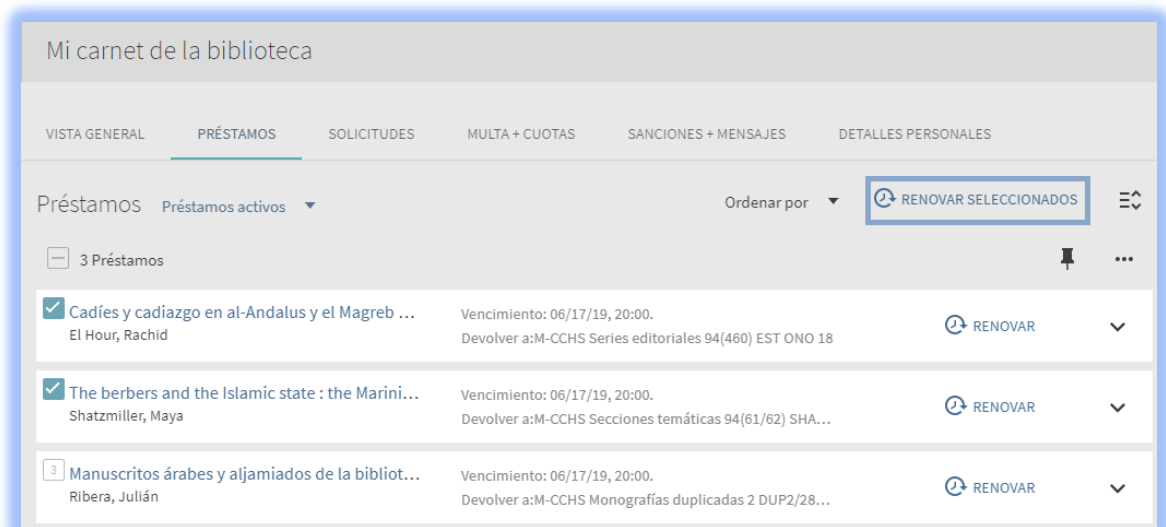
Mi carnet de la biblioteca

VISTA GENERAL PRÉSTAMOS SOLICITUDES MULTA + CUOTAS SANCIONES + MENSAJES DETALLES PERSONALES

Préstamos Préstamos activos

Ordenar por

RENOVAR SELECCIONADOS

3 Préstamos

Cadíes y cadiazgo en al-Andalus y el Magreb …
El Hour, Rachid
Vencimiento: 06/17/19, 20:00.
Devolver a:M-CCHS Series editoriales 94(460) EST ONO 18
RENOVAR

The berbers and the Islamic state : the Marini…
Shatzmiller, Maya
Vencimiento: 06/17/19, 20:00.
Devolver a:M-CCHS Secciones temáticas 94(61/62) SHA…
RENOVAR

3
Manuscritos árabes y aljamiados de la bibliot…
Ribera, Julián
Vencimiento: 06/17/19, 20:00.
Devolver a:M-CCHS Monografías duplicadas 2 DUP2/28…
RENOVAR